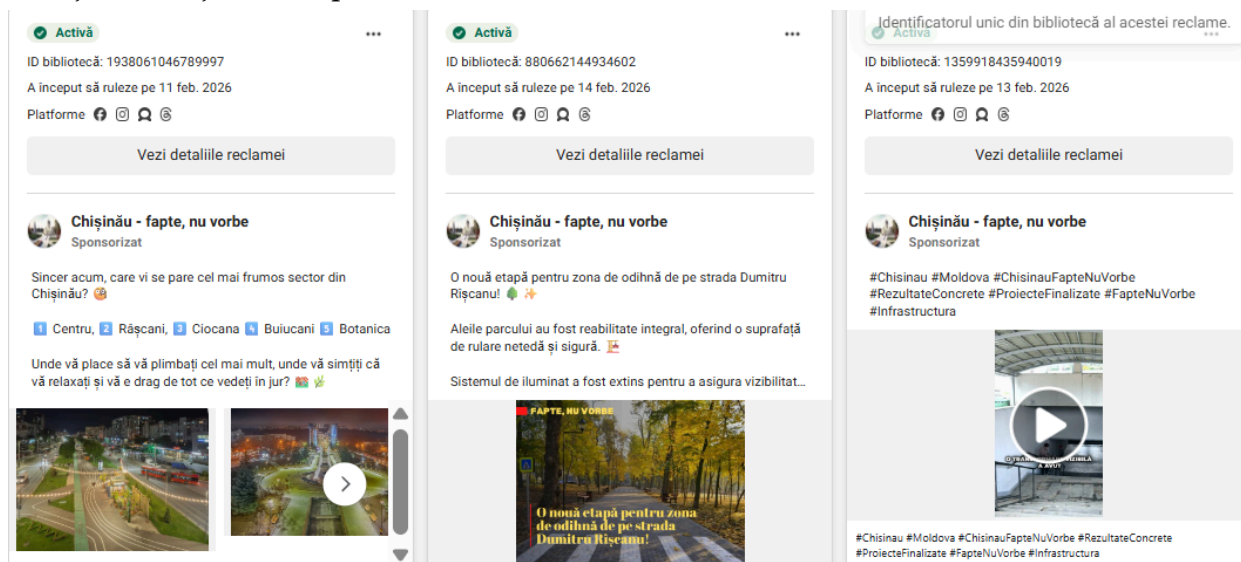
Activă

ID bibliotecă: 1938061046789997

A început să ruleze pe 11 feb. 2026

Platforme

Vezi detaliile reclamei

Chișinău - fapte, nu vorbe
Sponsorizat

Sincer acum, care vi se pare cel mai frumos sector din Chișinău? 🎨

1️⃣ Centru, 2️⃣ Râșcani, 3️⃣ Ciocana 4️⃣ Buiucani 5️⃣ Botanica

Unde vă place să vă plimbați cel mai mult, unde vă simțiți că vă relaxați și vă e drag de tot ce vedeți în jur? 🏙️

Activă

ID bibliotecă: 880662144934602

A început să ruleze pe 14 feb. 2026

Platforme

Vezi detaliile reclamei

Chișinău - fapte, nu vorbe
Sponsorizat

O nouă etapă pentru zona de odihnă de pe strada Dumitru Rîșcanu! 🌳✨

Aleile parcului au fost reabilitate integral, oferind o suprafață de rulare netedă și sigură. 🚧

Sistemul de iluminat a fost extins pentru a asigura vizibilitat...

FAPTE, NU VORBE

O nouă etapă pentru zona de odihnă de pe strada Dumitru Rîșcanu!

Identificatorul unic din bibliotecă al acestei reclame.

Activă

ID bibliotecă: 1359918435940019

A început să ruleze pe 13 feb. 2026

Platforme

Vezi detaliile reclamei

Chișinău - fapte, nu vorbe
Sponsorizat

#Chisinau #Moldova #ChisinauFapteNuVorbe #RezultateConcrete #ProiecteFinalizate #FapteNuVorbe #Infrastructura

O TRANS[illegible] VIZIBILĂ A AVUT

#Chisinau #Moldova #ChisinauFapteNuVorbe #RezultateConcrete #ProiecteFinalizate #FapteNuVorbe #Infrastructura